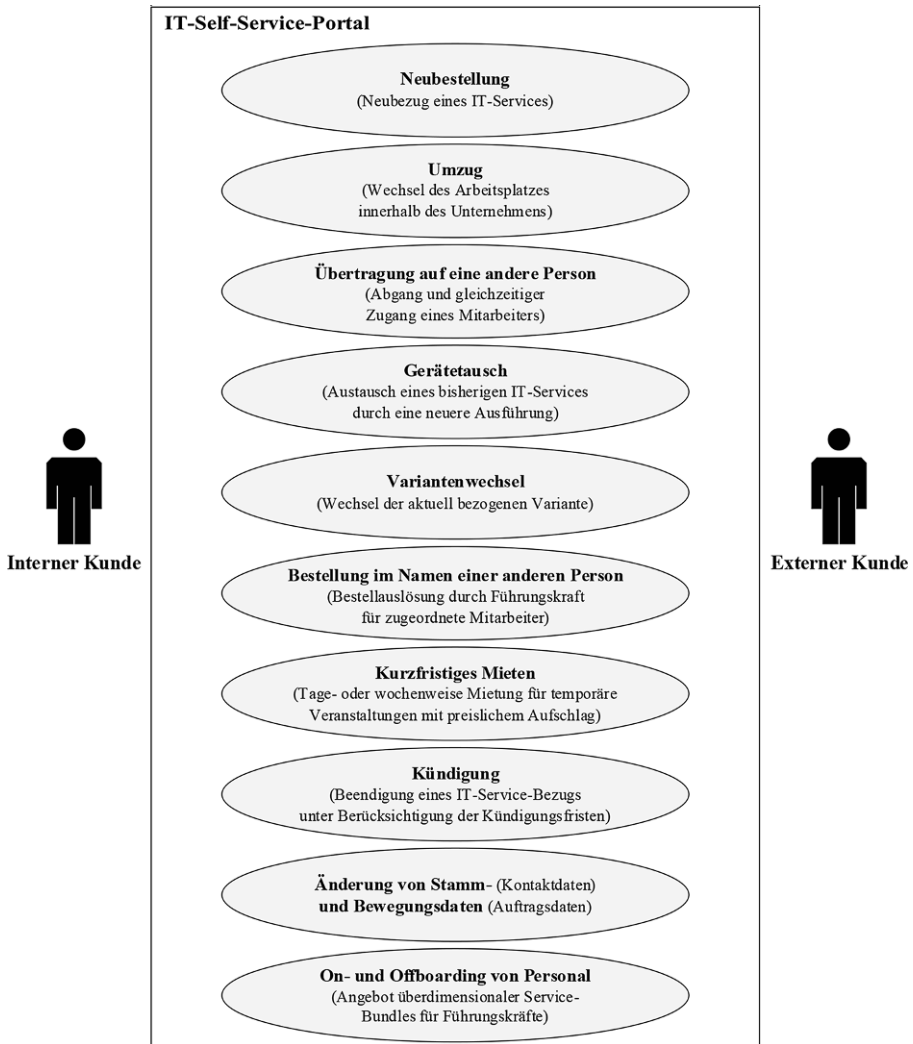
IT-Self-Service-Portal

Neubestellung
(Neubezug eines IT-Services)

Umzug
(Wechsel des Arbeitsplatzes innerhalb des Unternehmens)

Übertragung auf eine andere Person
(Abgang und gleichzeitiger Zugang eines Mitarbeiters)

Gerätetausch
(Austausch eines bisherigen IT-Services durch eine neuere Ausführung)

Variantenwechsel
(Wechsel der aktuell bezogenen Variante)

Interner Kunde

Externer Kunde

Bestellung im Namen einer anderen Person
(Bestellauslösung durch Führungskraft für zugeordnete Mitarbeiter)

Kurzfristiges Mieten
(Tage- oder wochenweise Mietung für temporäre Veranstaltungen mit preislichem Aufschlag)

Kündigung
(Beendigung eines IT-Service-Bezugs unter Berücksichtigung der Kündigungsfristen)

Änderung von Stamm- (Kontaktdaten) und Bewegungsdaten (Auftragsdaten)

On- und Offboarding von Personal
(Angebot überdimensionaler Service-Bundles für Führungskräfte)